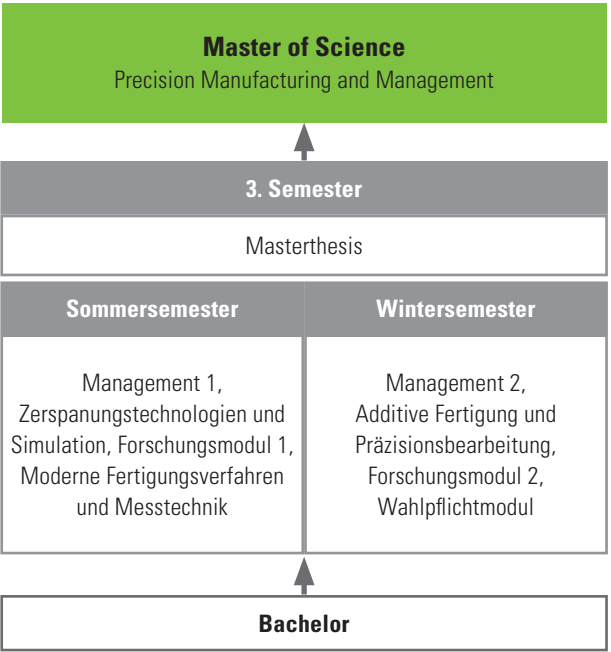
**Master of Science**
Precision Manufacturing and Management

**3. Semester**

Masterthesis

**Sommersemester**

Management 1, Zerspanungstechnologien und Simulation, Forschungsmodul 1, Moderne Fertigungsverfahren und Messtechnik

**Wintersemester**

Management 2, Additive Fertigung und Präzisionsbearbeitung, Forschungsmodul 2, Wahlpflichtmodul

**Bachelor**